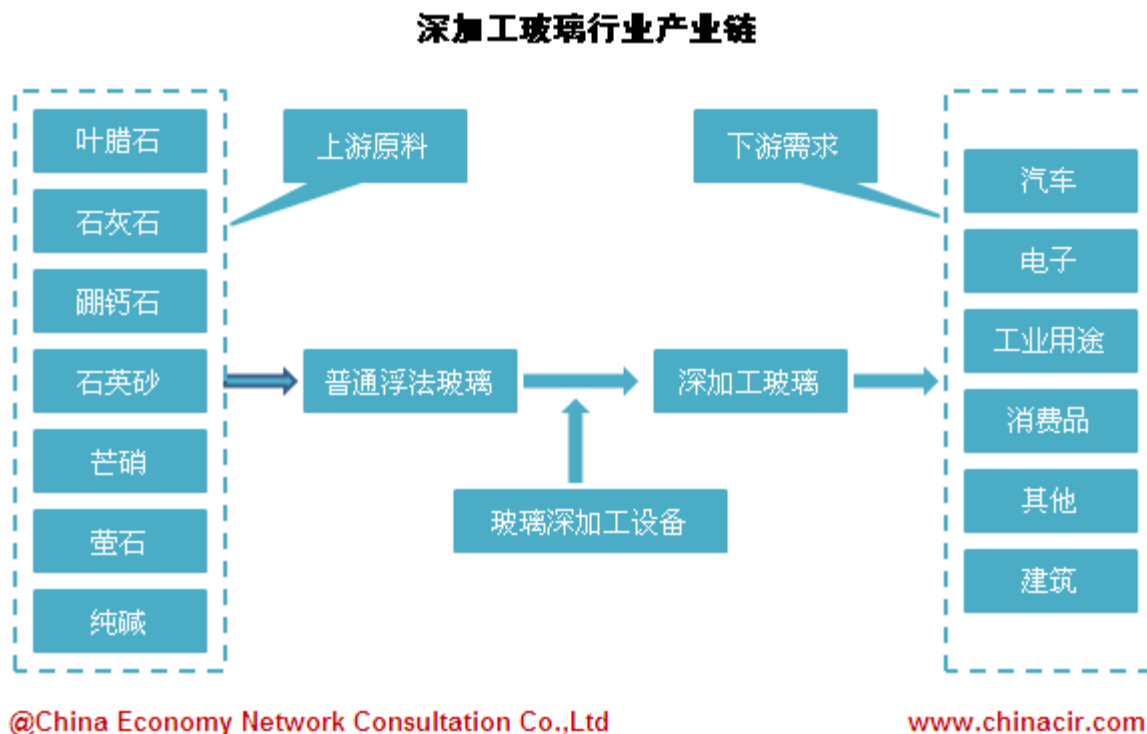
深加工玻璃行业产业链

叶腊石
石灰石
硼钙石
石英砂
芒硝
萤石
纯碱

上游原料

普通浮法玻璃

深加工玻璃

玻璃深加工设备

下游需求

汽车
电子
工业用途
消费品
其他
建筑

@China Economy Network Consultation Co.,Ltd

www.chinacir.com